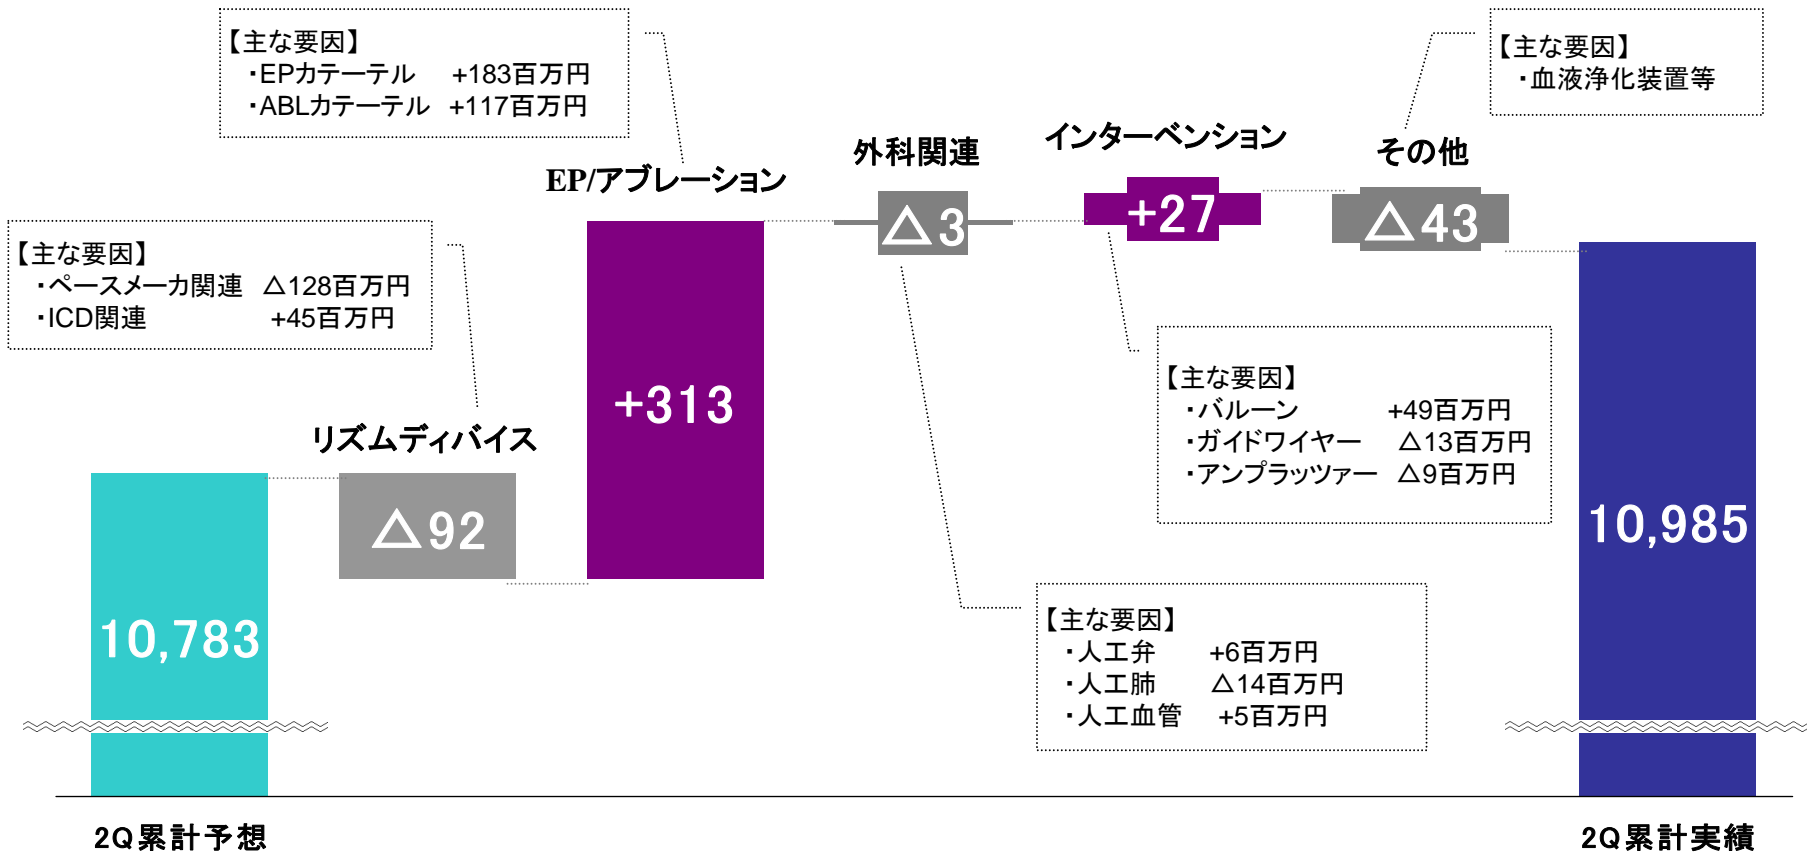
【主な要因】
・EPカテーテル　+183百万円
・ABLカテーテル　+117百万円

【主な要因】
・血液浄化装置等

外科関連

インターベンション

その他

EP/アブレーション

△3

+27

△43

【主な要因】
・ペースメーカ関連　△128百万円
・ICD関連　+45百万円

+313

【主な要因】
・バルーン　+49百万円
・ガイドワイヤー　△13百万円
・アンプラッツァー　△9百万円

リズムディバイス

△92

10,985

10,783

【主な要因】
・人工弁　+6百万円
・人工肺　△14百万円
・人工血管　+5百万円

2Q累計予想

2Q累計実績